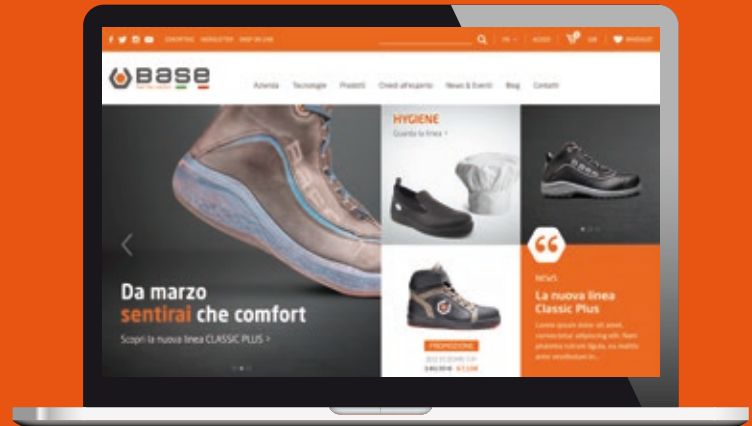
CONTATTACI NEWSLETTER SHOP ON LINE

IT ACCEDI 0,00 WISHLIST

BASE

Azienda Tecnologie Prodotti Chiedi all'esperto News & Eventi Blog Contatti

HYGIENE

Guarda la linea >

Da marzo sentirai che comfort

Scopri la nuova linea CLASSIC PLUS >

PROMOZIONE

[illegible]

NEWS

La nuova linea Classic Plus

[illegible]